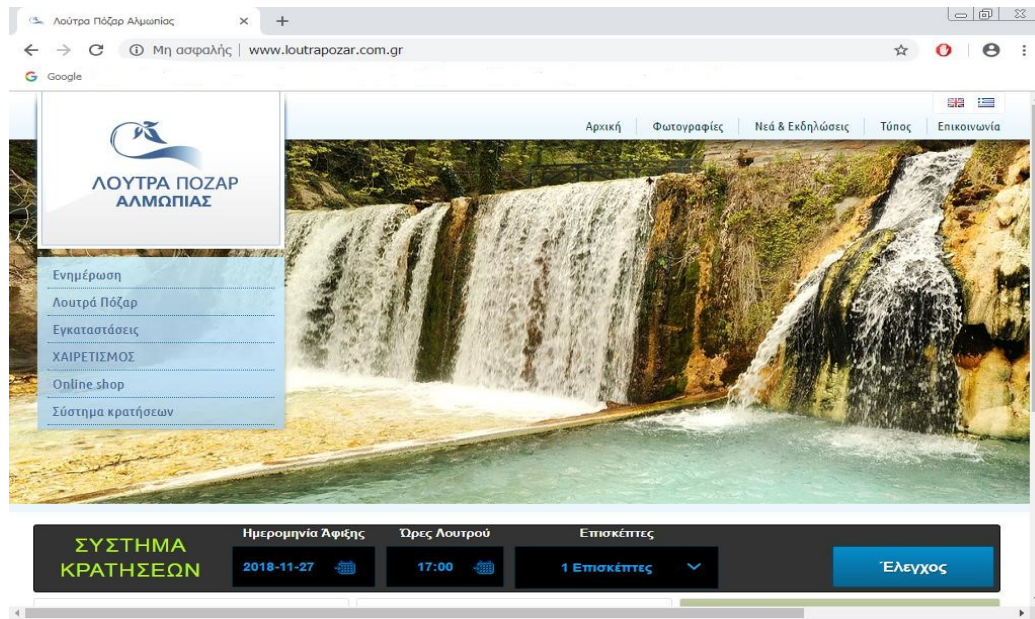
Λουτρά Πόζαρ Αλμωπίας

Μη ασφαλής | www.loutrapozar.com.gr

Google

ΛΟΥΤΡΑ ΠΟΖΑΡ ΑΛΜΩΠΙΑΣ

Αρχική | Φωτογραφίες | Νεά & Εκδηλώσεις | Τύπος | Επικοινωνία

Ενημέρωση
Λουτρά Πόζαρ
Εγκαταστάσεις
ΧΑΙΡΕΤΙΣΜΟΣ
Online shop
Σύστημα κρατήσεων

ΣΥΣΤΗΜΑ ΚΡΑΤΗΣΕΩΝ

Ημερομηνία Άφιξης
2018-11-27

Ώρες Λουτρού
17:00

Επισκέπτες
1 Επισκέπτες

Έλεγχος